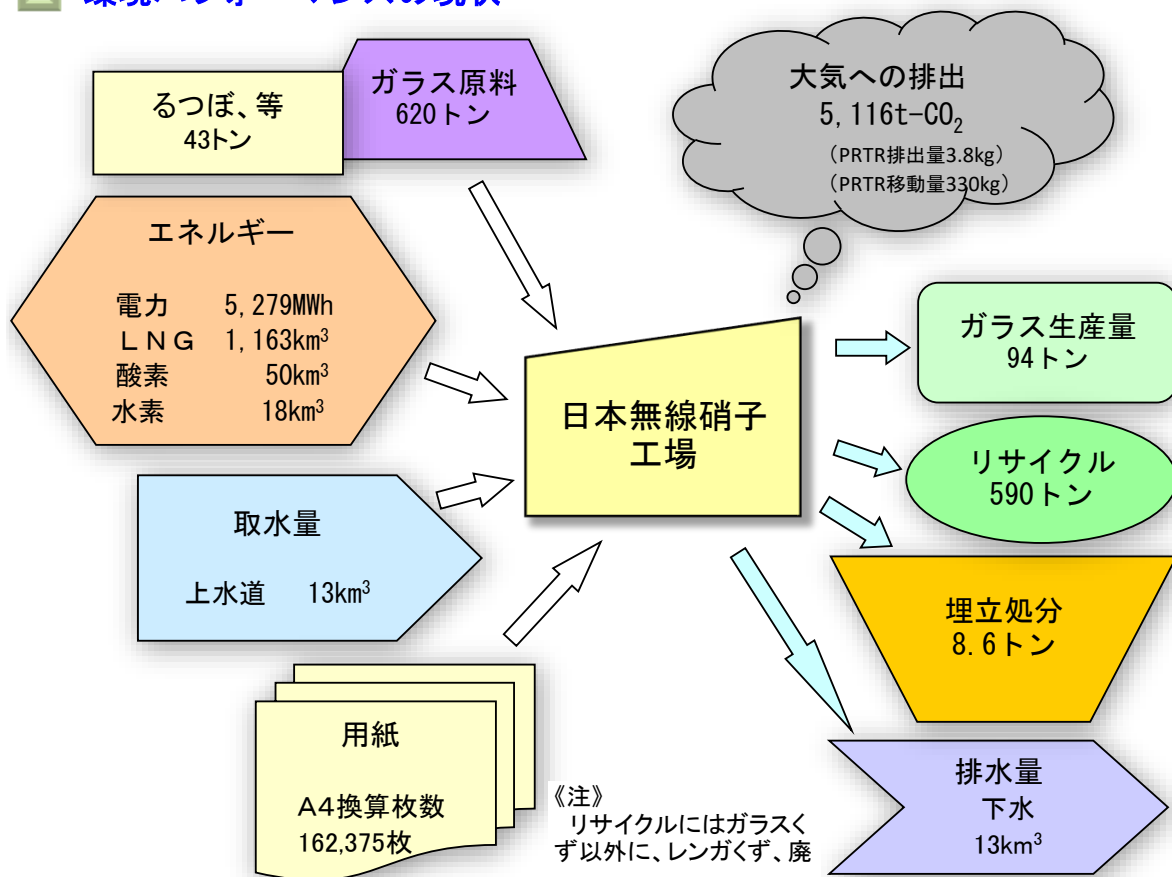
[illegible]

るつぼ、等
43トン

ガラス原料
620トン

大気への排出
5,116t-$CO_2$
（PRTR排出量3.8kg）
（PRTR移動量330kg）

エネルギー

電力 5,279MWh
ＬＮＧ 1,163$km^3$
酸素 50$km^3$
水素 18$km^3$

日本無線硝子
工場

ガラス生産量
94トン

リサイクル
590トン

取水量

上水道 13$km^3$

埋立処分
8.6トン

用紙

A4換算枚数
162,375枚

《注》
リサイクルにはガラスくず以外に、レンガくず、廃

排水量
下水
13$km^3$